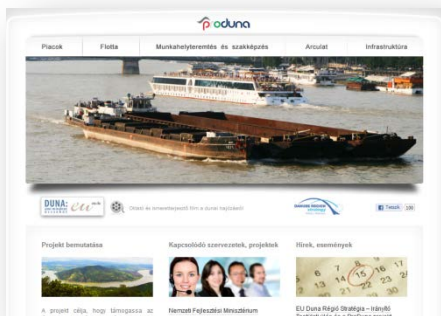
prODUNA

Piacok | Flotta | Munkahelyteremtés és szakképzés | Arculat | Infrastruktúra

DUNA: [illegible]

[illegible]

Tetszik 106

Projekt bemutatása

Kapcsolódó szervezetek, projektek

Hírek, események

A projekt célja, hogy támogassa az

Nemzeti Fejlesztési Minisztérium

EU Duna Régió Stratégia – Irányító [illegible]